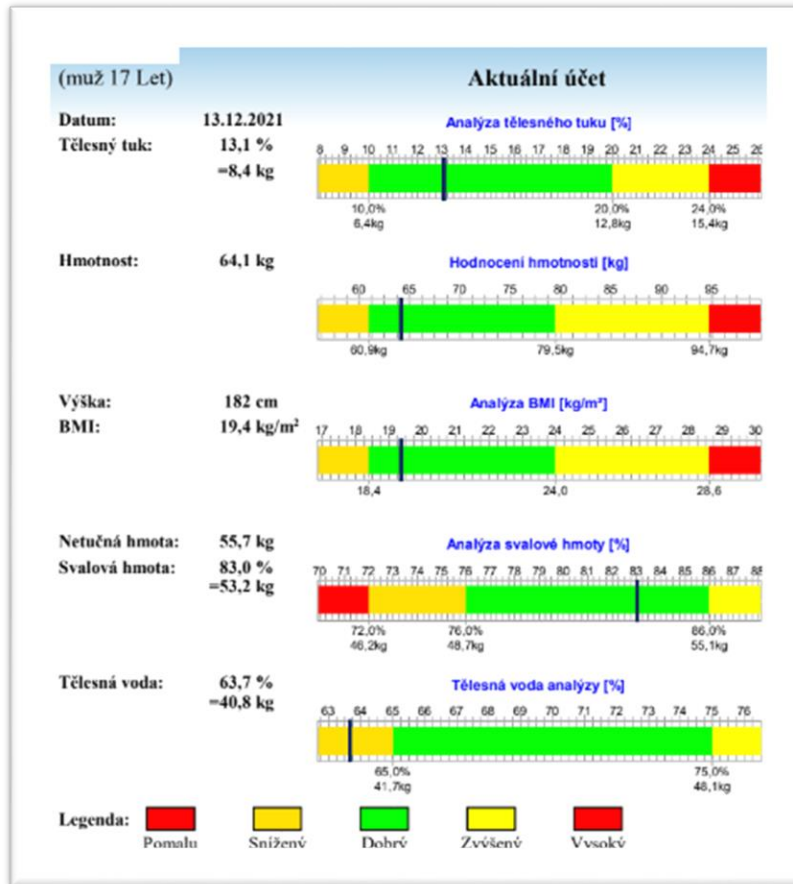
(muž 17 Let)

Aktuální účet

Datum: 13.12.2021
Tělesný tuk: 13,1 %
=8,4 kg

Analýza tělesného tuku [%]
8 9 10 11 12 13 14 15 16 17 18 19 20 21 22 23 24 25 26
10,0%
6,4kg
20,0%
12,8kg
24,0%
15,4kg

Hmotnost: 64,1 kg

Hodnocení hmotnosti [kg]
60 65 70 75 80 85 90 95
60,9kg
79,5kg
94,7kg

Výška: 182 cm
BMI: 19,4 kg/m$^2$

Analýza BMI [kg/m²]
17 18 19 20 21 22 23 24 25 26 27 28 29 30
18,4
24,0
28,6

Netučná hmota: 55,7 kg
Svalová hmota: 83,0 %
=53,2 kg

Analýza svalové hmoty [%]
70 71 72 73 74 75 76 77 78 79 80 81 82 83 84 85 86 87 88
72,0%
46,2kg
76,0%
48,7kg
86,0%
55,1kg

Tělesná voda: 63,7 %
=40,8 kg

Tělesná voda analýzy [%]
63 64 65 66 67 68 69 70 71 72 73 74 75 76
65,0%
41,7kg
75,0%
48,1kg

Legenda: Pomalu Snížený Dobrý Zvýšený Vysoký